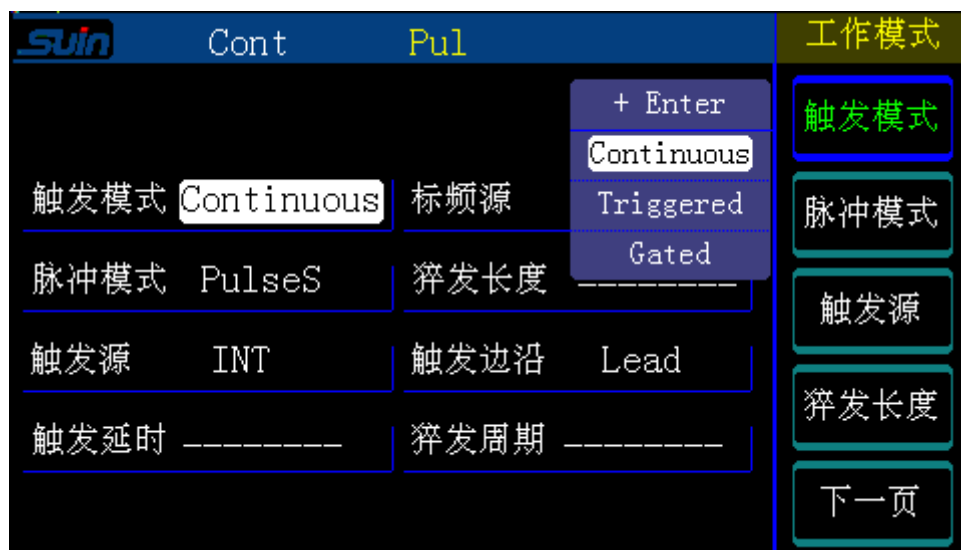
Suin Cont Pul

工作模式

+ Enter
Continuous
Triggered
Gated

触发模式 Continuous
标频源

脉冲模式 PulseS
猝发长度 ________

触发源 INT
触发边沿 Lead

触发延时 ________
猝发周期 ________

触发模式
脉冲模式
触发源
猝发长度
下一页